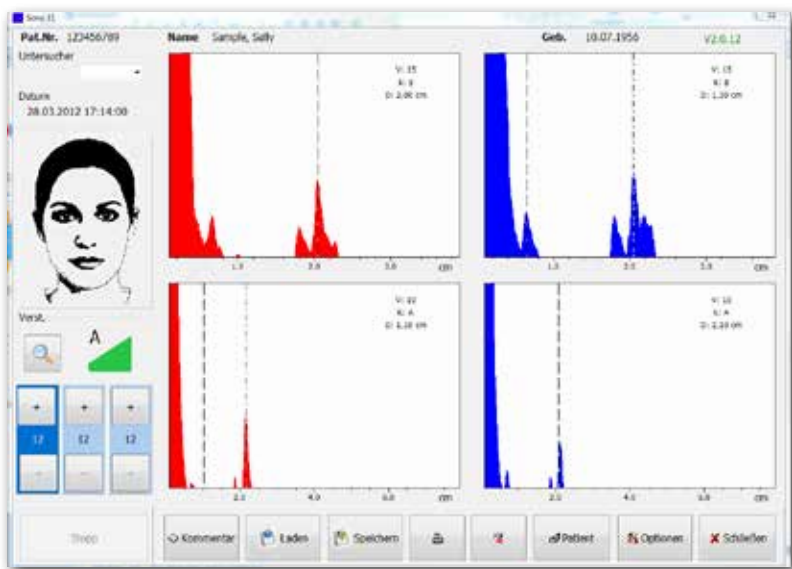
Sono 11

Pat.Nr. 123456789

Name Sample, Sally

Geb. 10.07.1956

V2.0.12

Untersucher

Datum
28.03.2012 17:14:00

V: 15
K: 8
D: 2,00 cm

1.0 2.0 3.0 cm

V: 15
K: 8
D: 1,50 cm

1.0 2.0 3.0 cm

Verst.

A

+
12
–

+
12
–

+
12
–

V: 22
K: A
D: 1,10 cm

2.0 4.0 6.0 cm

V: 10
K: A
D: 2,10 cm

2.0 4.0 6.0 cm

Stopp

Kommentar

Laden

Speichern

Patient

Optionen

Schließen